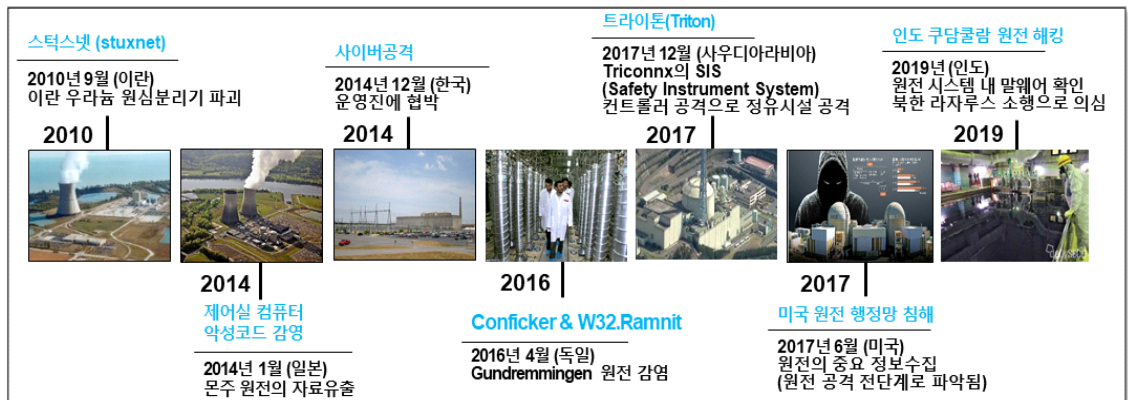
스턱스넷 (stuxnet)

2010년 9월 (이란)
이란 우라늄 원심분리기 파괴

2010

사이버공격

2014년 12월 (한국)
운영진에 협박

2014

트라이톤(Triton)

2017년 12월 (사우디아라비아)
Triconnx의 SIS
(Safety Instrument System)
컨트롤러 공격으로 정유시설 공격

2017

인도 쿠담쿨람 원전 해킹

2019년 (인도)
원전 시스템 내 말웨어 확인
북한 라자루스 소행으로 의심

2019

2014

제어실 컴퓨터
악성코드 감염

2014년 1월 (일본)
몬주 원전의 자료유출

2016

Conficker & W32.Ramnit

2016년 4월 (독일)
Gundremmingen 원전 감염

2017

미국 원전 행정망 침해

2017년 6월 (미국)
원전의 중요 정보수집
(원전 공격 전단계로 파악됨)